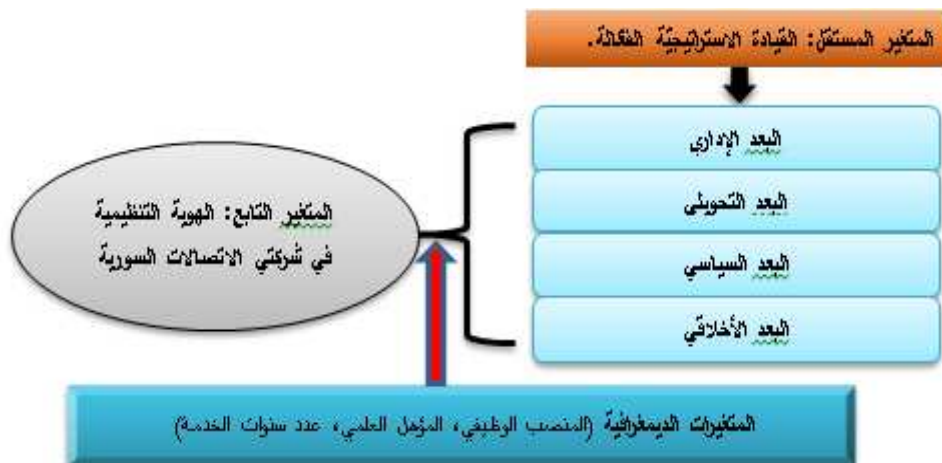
المتغير المستقل: القيادة الاستراتيجية الفعّالة.

البعد الإداري

البعد التحويلي

البعد السياسي

البعد الأخلاقي

المتغير التابع: الهوية التنظيمية في شركتي الاتصالات السورية

المتغيرات الديمغرافية (المنصب الوظيفي، المؤهل العلمي، عدد سنوات الخدمة)